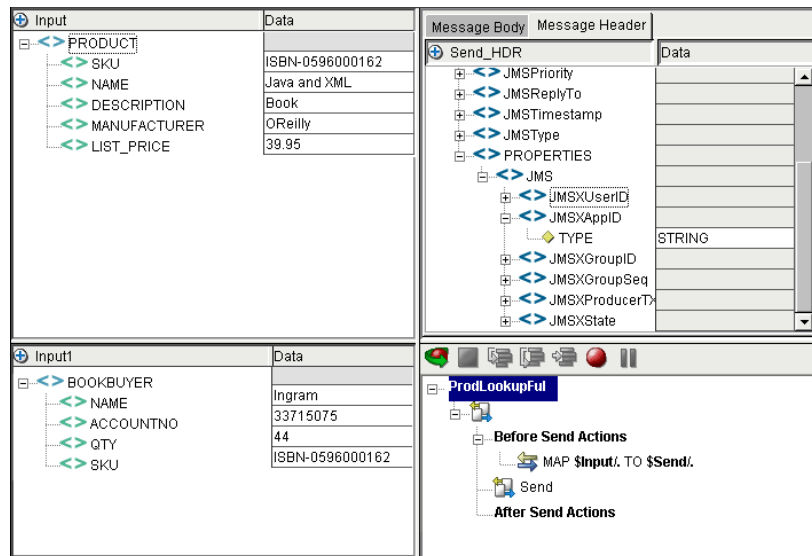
| Input | Data |
|---|---|
| PRODUCT | |
| SKU | ISBN-0596000162 |
| NAME | Java and XML |
| DESCRIPTION | Book |
| MANUFACTURER | OReilly |
| LIST_PRICE | 39.95 |

Message Body Message Header

| Send_HDR | Data |
|---|---|
| JMSPriority | |
| JMSReplyTo | |
| JMSTimestamp | |
| JMSType | |
| PROPERTIES | |
| JMS | |
| JMSXUserID | |
| JMSXAppID | |
| TYPE | STRING |
| JMSXGroupID | |
| JMSXGroupSeq | |
| JMSXProducerTX | |
| JMSXState | |

| Input1 | Data |
|---|---|
| BOOKBUYER | |
| NAME | Ingram |
| ACCOUNTNO | 33715075 |
| QTY | 44 |
| SKU | ISBN-0596000162 |

ProdLookupFul
Before Send Actions
MAP $Input/. TO $Send/.
Send
After Send Actions